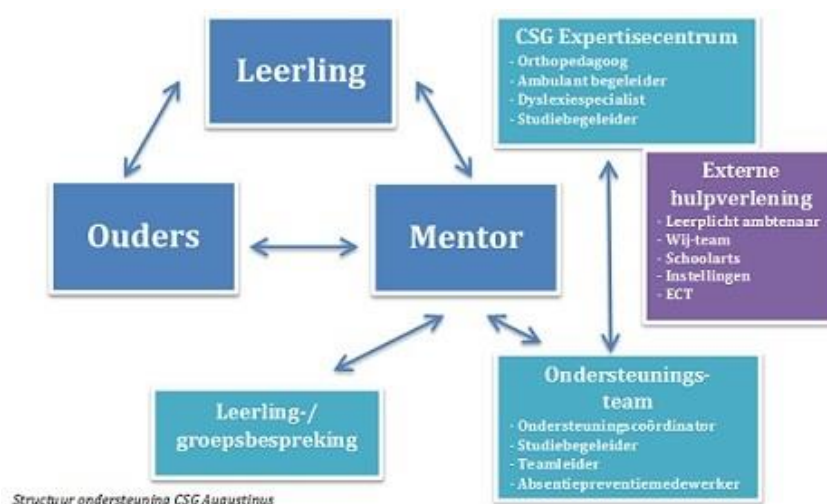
Leerling

CSG Expertisecentrum
- Orthopedagoog
- Ambulant begeleider
- Dyslexiespecialist
- Studiebegeleider

Externe hulpverlening
- Leerplicht ambtenaar
- Wij-team
- Schoolarts
- Instellingen
- ECT

Ouders

Mentor

Leerling-/ groepsbespreking

Ondersteunings-team
- Ondersteuningscoördinator
- Studiebegeleider
- Teamleider
- Absentiepreventiemedewerker

Structuur ondersteuning CSG Augustinus